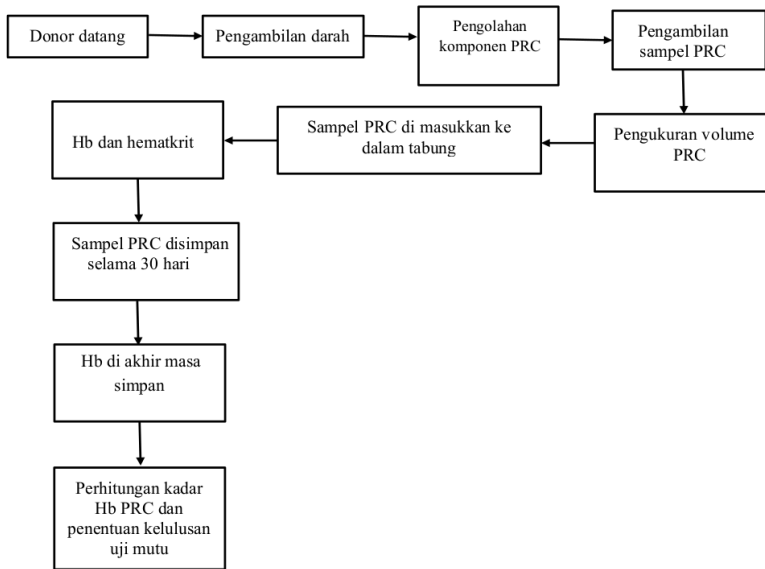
Donor datang

Pengambilan darah

Pengolahan komponen PRC

Pengambilan sampel PRC

Pengukuran volume PRC

Sampel PRC di masukkan ke dalam tabung

Hb dan hematkrit

Sampel PRC disimpan selama 30 hari

Hb di akhir masa simpan

Perhitungan kadar Hb PRC dan penentuan kelulusan uji mutu